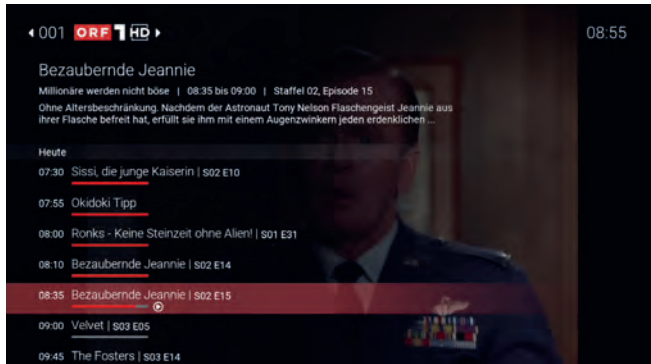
001 ORF 1 HD

08:55

Bezaubernde Jeannie

Millionäre werden nicht böse | 08:35 bis 09:00 | Staffel 02, Episode 15

Ohne Altersbeschränkung. Nachdem der Astronaut Tony Nelson Flaschengeist Jeannie aus ihrer Flasche befreit hat, erfüllt sie ihm mit einem Augenzwinkern jeden erdenklichen ...

Heute

07:30 Sissi, die junge Kaiserin | S02 E10

07:55 Okidoki Tipp

08:00 Ronks - Keine Steinzeit ohne Alien! | S01 E31

08:10 Bezaubernde Jeannie | S02 E14

08:35 Bezaubernde Jeannie | S02 E15

09:00 Velvet | S03 E05

09:45 The Fosters | S03 E14